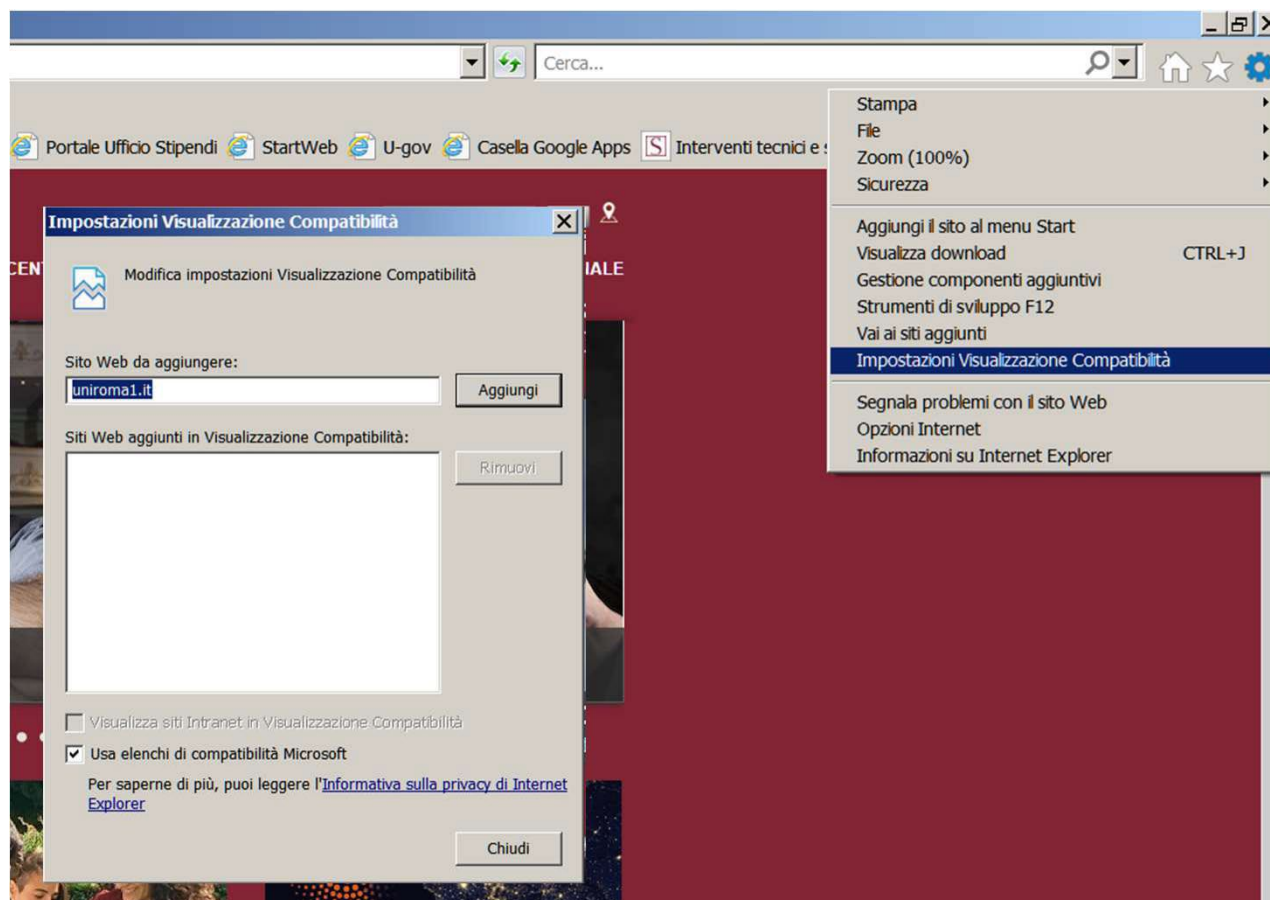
Cerca...

Portale Ufficio Stipendi StartWeb U-gov Casella Google Apps Interventi tecnici e s

CENT

IALE

Stampa
File
Zoom (100%)
Sicurezza

Aggiungi il sito al menu Start
Visualizza download CTRL+J
Gestione componenti aggiuntivi
Strumenti di sviluppo F12
Vai ai siti aggiunti
Impostazioni Visualizzazione Compatibilità

Segnala problemi con il sito Web
Opzioni Internet
Informazioni su Internet Explorer

Impostazioni Visualizzazione Compatibilità

Modifica impostazioni Visualizzazione Compatibilità

Sito Web da aggiungere:
uniroma1.it
Aggiungi

Siti Web aggiunti in Visualizzazione Compatibilità:
Rimuovi

Visualizza siti Intranet in Visualizzazione Compatibilità
Usa elenchi di compatibilità Microsoft

Per saperne di più, puoi leggere l'Informativa sulla privacy di Internet Explorer

Chiudi